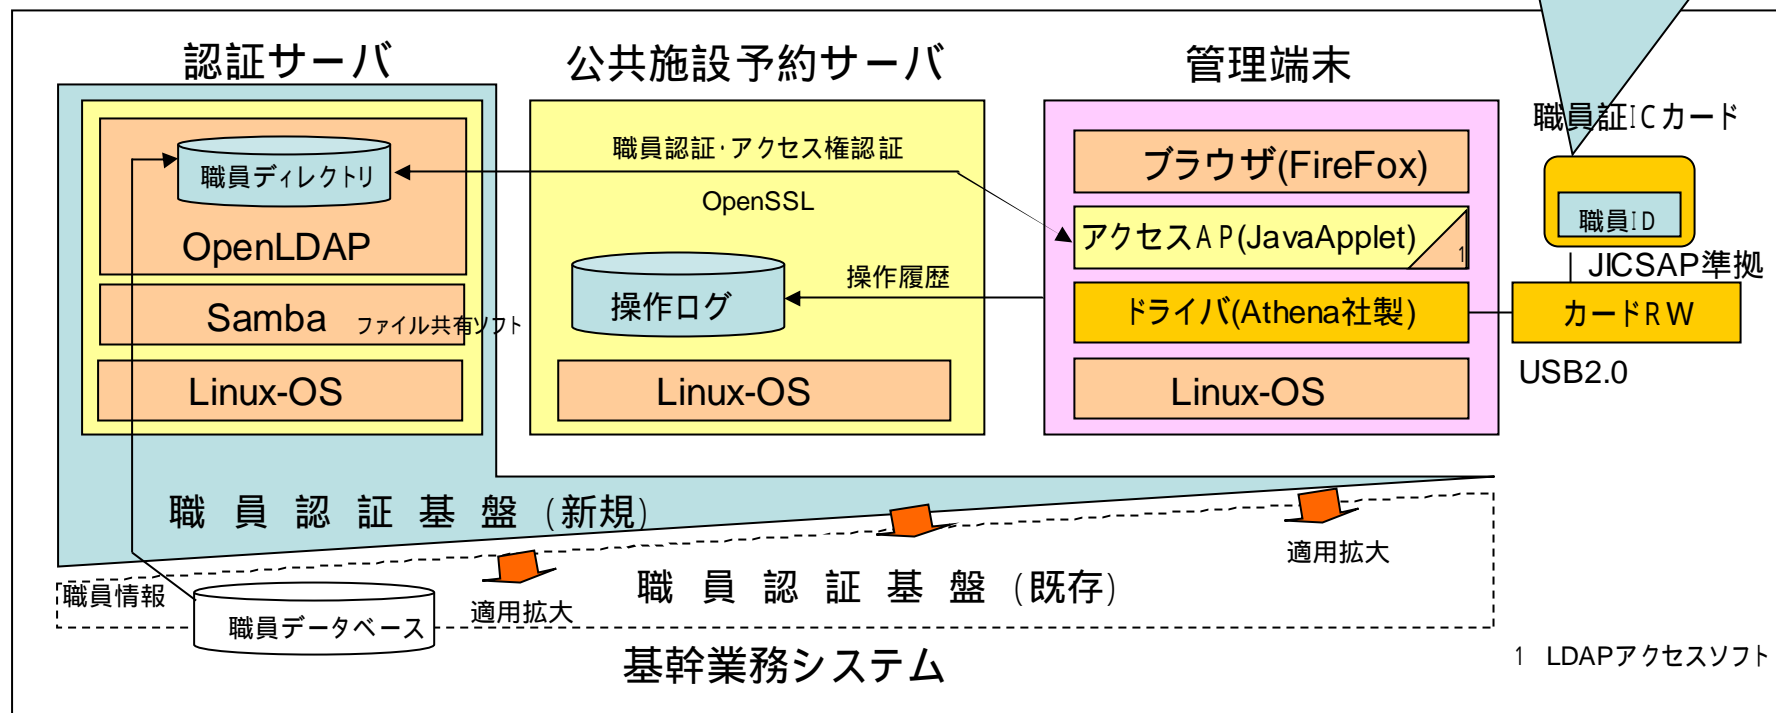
認証サーバ

職員ディレクトリ

OpenLDAP

Samba ファイル共有ソフト

Linux-OS

公共施設予約サーバ

職員認証･アクセス権認証

OpenSSL

操作ログ

操作履歴

Linux-OS

管理端末

ブラウザ(FireFox)

アクセスAP(JavaApplet) 1

ドライバ(Athena社製)

Linux-OS

職員証ICカード

職員ID

JICSAP準拠

カードRW

USB2.0

職 員 認 証 基 盤 (新規)

適用拡大

適用拡大

職員情報

職員データベース

職 員 認 証 基 盤 (既存)

基幹業務システム

1 LDAPアクセスソフト